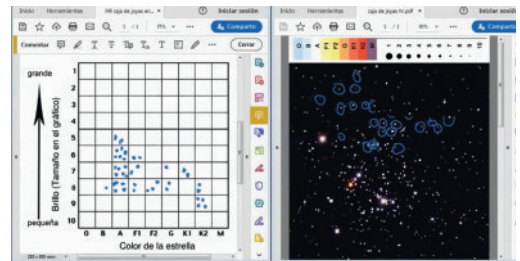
Inicio Herramientas HR caja de joyas en... × ? Iniciar sesión
1 / 1 75% Compartir
Comentar Cerrar
grande
Brillo (Tamaño en el gráfico)
pequeña
1
2
3
4
5
6
7
8
9
10
O B A F1 F2 G K1 K2 M
Color de la estrella

Inicio Herramientas caja de joyas hr.pdf × ? Iniciar sesión
1 / 1 98% Compartir